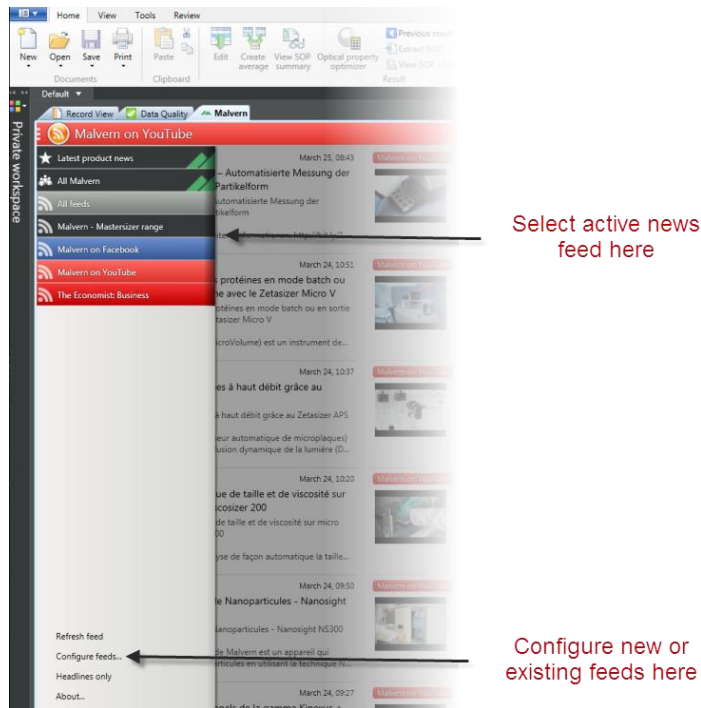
Home View Tools Review

New Open Save Print
Documents
Paste
Clipboard
Edit Create average View SOP summary Optical property optimizer
Previous result
Extract SOP
View SOP
Result

Default

Private workspace

Record View Data Quality Malvern

Malvern on YouTube

Latest product news
All Malvern
All feeds
Malvern - Mastersizer range
Malvern on Facebook
Malvern on YouTube
The Economist: Business

March 25, 08:43
– Automatisierte Messung der Partikelform
automatisierte Messung der rtikelform

March 24, 10:51
s protéines en mode batch ou he avec le Zetasizer Micro V
otéines en mode batch ou en sortie tasizer Micro V
icroVolume) est un instrument de...

March 24, 10:37
es à haut débit grâce au
à haut débit grâce au Zetasizer APS
eur automatique de microplaques) usion dynamique de la lumière (D...

March 24, 10:20
ue de taille et de viscosité sur cosizer 200
de taille et de viscosité sur micro 00
yse de façon automatique la taille...

March 24, 09:50
le Nanoparticules - Nanosight
noparticules - Nanosight NS300
de Malvern est un appareil qui ticules en utilisant la technique N...

March 24, 09:27

Refresh feed
Configure feeds...
Headlines only
About...

Select active news feed here

Configure new or existing feeds here